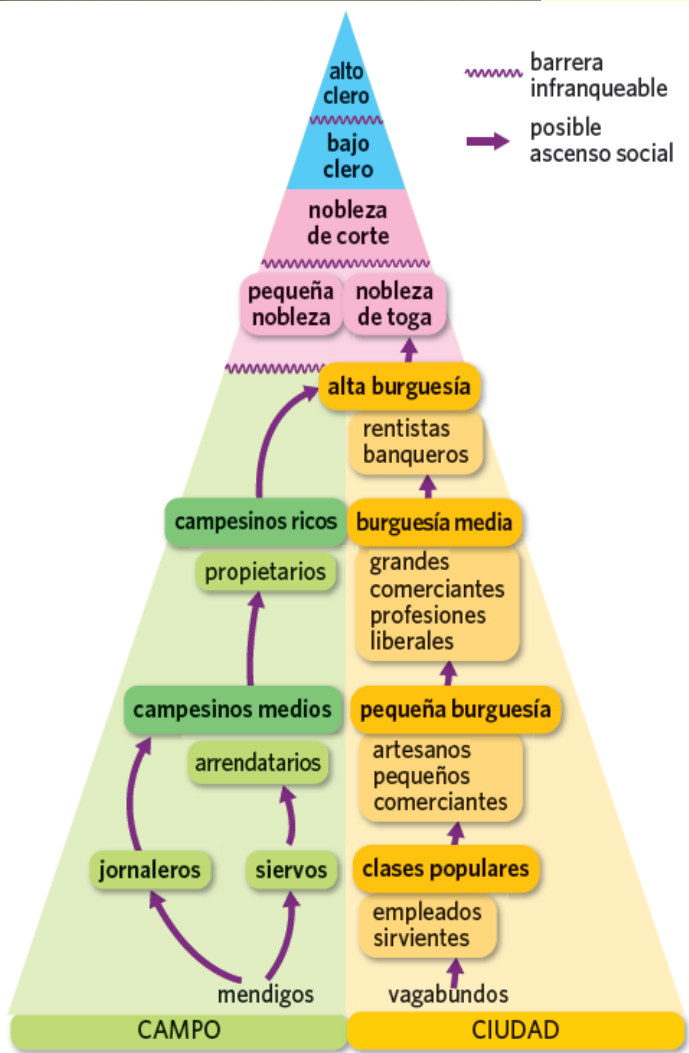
barrera infranqueable

posible ascenso social

alto clero

bajo clero

nobleza de corte

pequeña nobleza

nobleza de toga

alta burguesía

rentistas banqueros

campesinos ricos

burguesía media

propietarios

grandes comerciantes profesiones liberales

campesinos medios

pequeña burguesía

arrendatarios

artesanos pequeños comerciantes

jornaleros

siervos

clases populares

empleados sirvientes

mendigos

vagabundos

CAMPO

CIUDAD